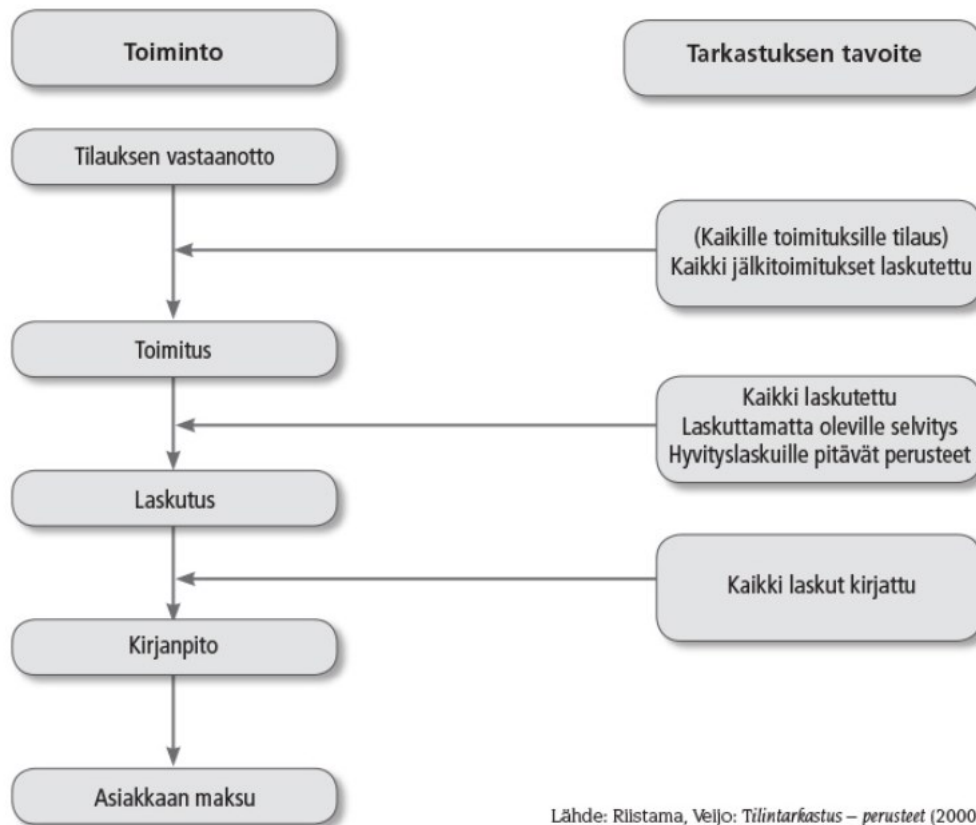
Toiminto

Tarkastuksen tavoite

Tilauksen vastaanotto

(Kaikille toimituksille tilaus)
Kaikki jälkitoimitukset laskutettu

Toimitus

Kaikki laskutettu
Laskuttamatta oleville selvitys
Hyvityslaskuille pitävät perusteet

Laskutus

Kaikki laskut kirjattu

Kirjanpito

Asiakkaan maksu

Lähde: Riistama, Veijo: Tilintarkastus – perusteet (2000